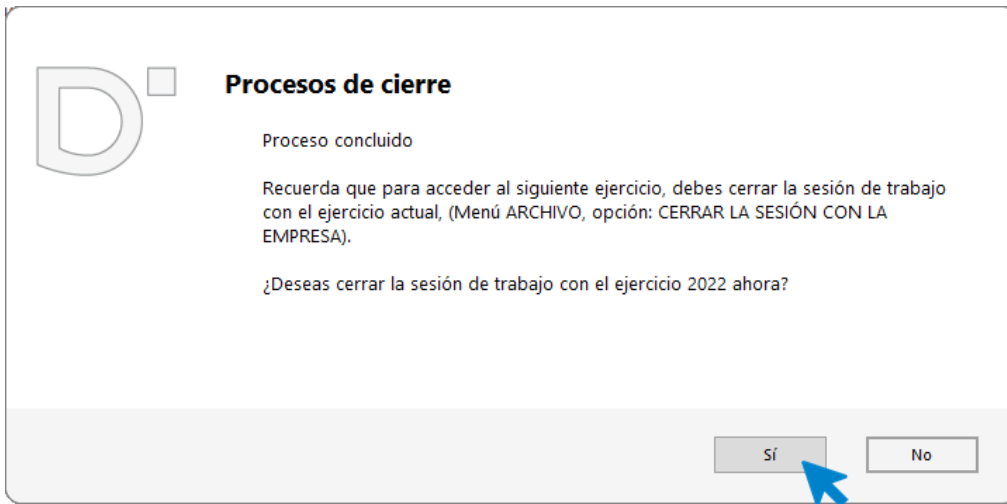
Procesos de cierre

Proceso concluido

Recuerda que para acceder al siguiente ejercicio, debes cerrar la sesión de trabajo con el ejercicio actual, (Menú ARCHIVO, opción: CERRAR LA SESIÓN CON LA EMPRESA).

¿Deseas cerrar la sesión de trabajo con el ejercicio 2022 ahora?

Sí

No